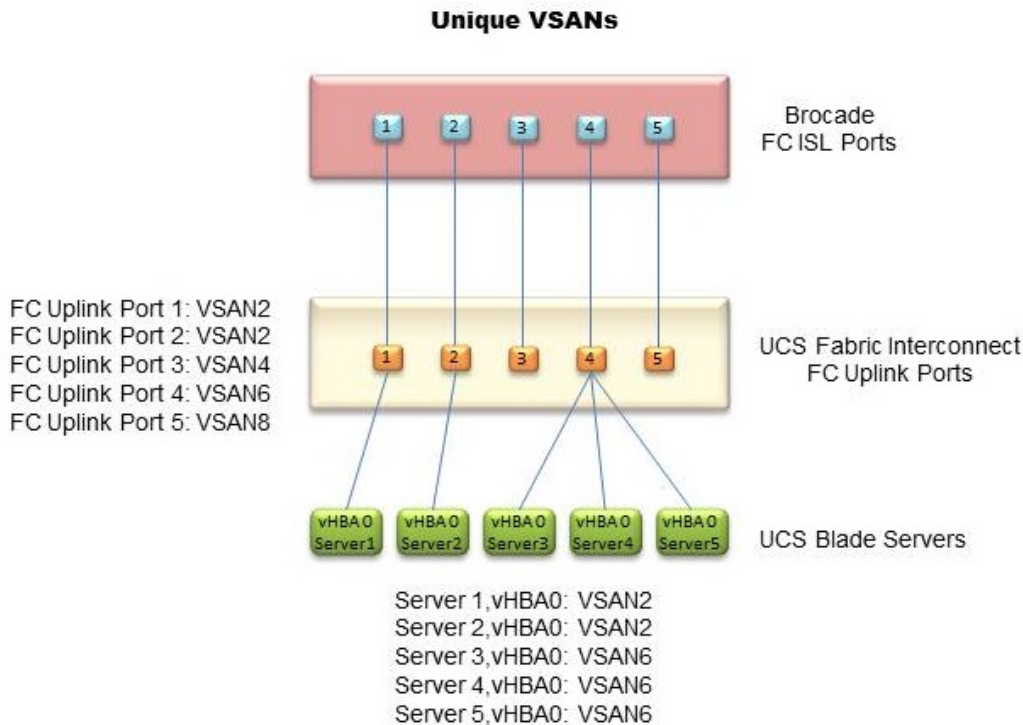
Unique VSANs

1 2 3 4 5

Brocade
FC ISL Ports

FC Uplink Port 1: VSAN2
FC Uplink Port 2: VSAN2
FC Uplink Port 3: VSAN4
FC Uplink Port 4: VSAN6
FC Uplink Port 5: VSAN8

1 2 3 4 5

UCS Fabric Interconnect
FC Uplink Ports

vHBA 0 Server1
vHBA 0 Server2
vHBA 0 Server3
vHBA 0 Server4
vHBA 0 Server5

UCS Blade Servers

Server 1,vHBA0: VSAN2
Server 2,vHBA0: VSAN2
Server 3,vHBA0: VSAN6
Server 4,vHBA0: VSAN6
Server 5,vHBA0: VSAN6